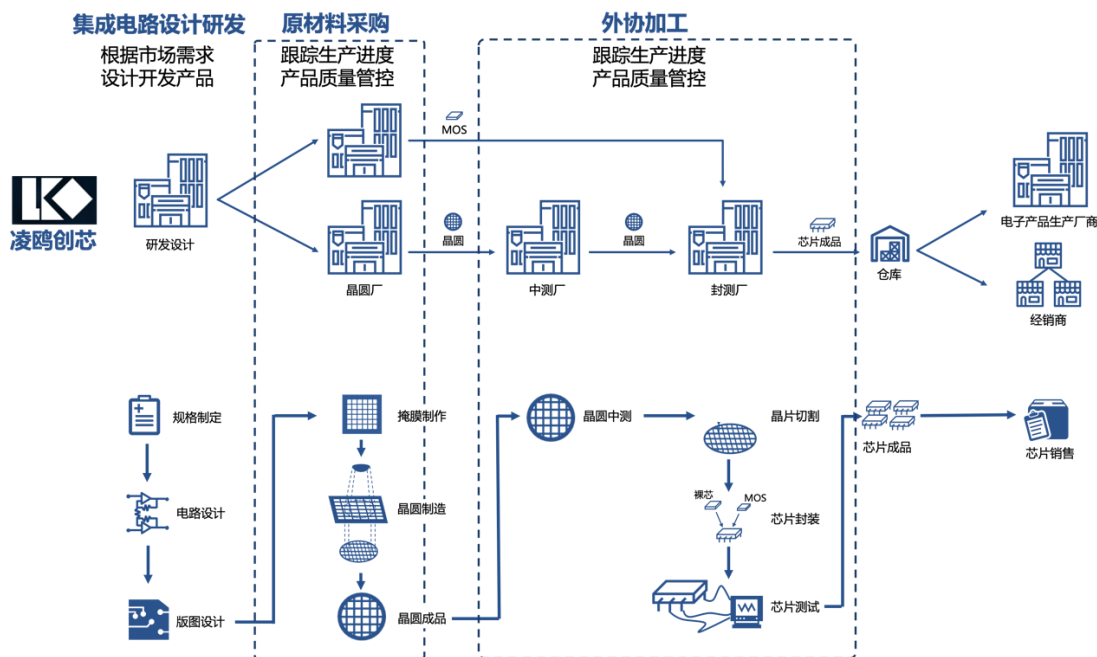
集成电路设计研发
根据市场需求
设计开发产品

原材料采购
跟踪生产进度
产品质量管控

外协加工
跟踪生产进度
产品质量管控

LK
凌鸥创芯

研发设计

MOS

晶圆

晶圆厂

晶圆

中测厂

晶圆

封测厂

芯片成品

仓库

电子产品生产厂商

经销商

规格制定

电路设计

版图设计

掩膜制作

晶圆制造

晶圆成品

晶圆中测

晶片切割

裸芯

MOS

芯片封装

芯片测试

芯片成品

芯片销售